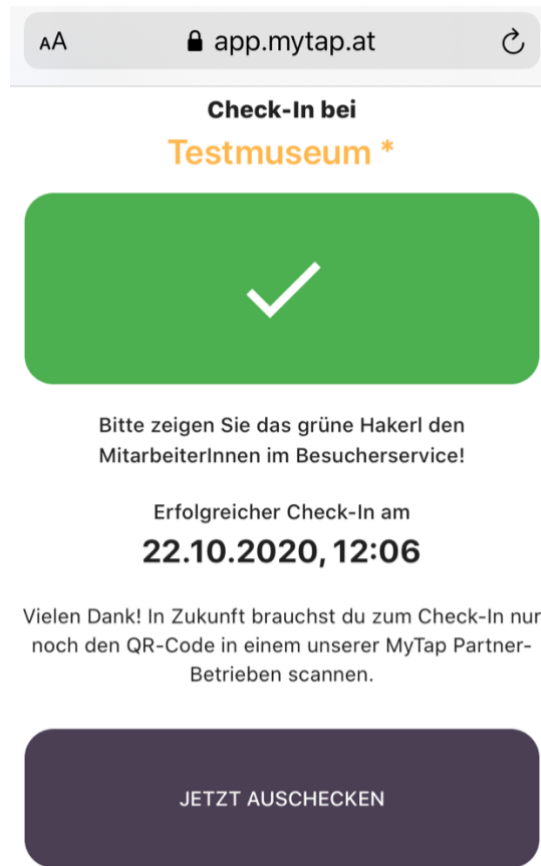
AA app.mytap.at

Check-In bei

Testmuseum *

Bitte zeigen Sie das grüne Hakerl den MitarbeiterInnen im Besucherservice!

Erfolgreicher Check-In am

22.10.2020, 12:06

Vielen Dank! In Zukunft brauchst du zum Check-In nur noch den QR-Code in einem unserer MyTap Partner-Betrieben scannen.

JETZT AUSCHECKEN